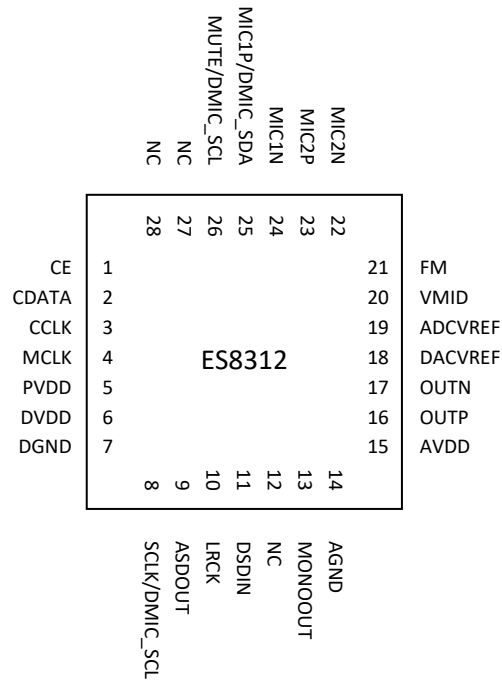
NC
NC
MUTE/DMIC_SCL
MIC1P/DMIC_SDA
MIC1N
MIC2P
MIC2N

28
27
26
25
24
23
22

CE 1
CDATA 2
CCLK 3
MCLK 4
PVDD 5
DVDD 6
DGND 7

ES8312

21 FM
20 VMID
19 ADCVREF
18 DACVREF
17 OUTN
16 OUTP
15 AVDD

8
9
10
11
12
13
14

SCLK/DMIC_SCL
ASDOUT
LRCK
DSDIN
NC
MONOOUT
AGND